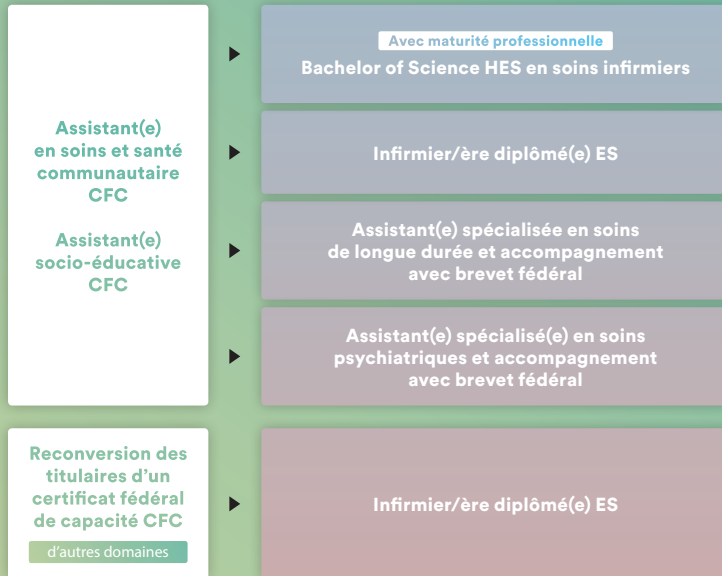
Assistant(e) en soins et santé communautaire CFC

Assistant(e) socio-éducative CFC

Avec maturité professionnelle

Bachelor of Science HES en soins infirmiers

Infirmier/ère diplômé(e) ES

Assistant(e) spécialisée en soins de longue durée et accompagnement avec brevet fédéral

Assistant(e) spécialisé(e) en soins psychiatriques et accompagnement avec brevet fédéral

Reconversion des titulaires d'un certificat fédéral de capacité CFC

d'autres domaines

Infirmier/ère diplômé(e) ES